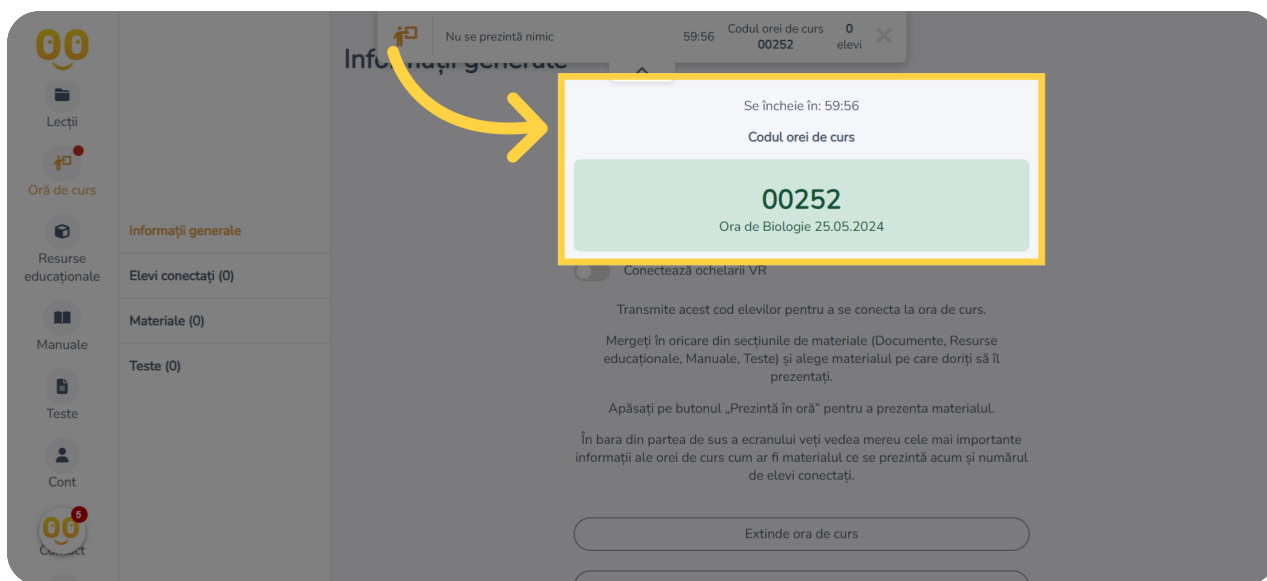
Nu se prezintă nimic 59:56 Codul orei de curs 00252 0 elevi

Informații generale

Lecții

Oră de curs

Resurse educaționale

Manuale

Teste

Cont

5

Contact

Informații generale

Elevi conectați (0)

Materiale (0)

Teste (0)

Se încheie în: 59:56

Codul orei de curs

00252

Ora de Biologie 25.05.2024

Conectează ochelarii VR

Transmite acest cod elevilor pentru a se conecta la ora de curs.

Mergeți în oricare din secțiunile de materiale (Documente, Resurse educaționale, Manuale, Teste) și alege materialul pe care doriți să îl prezentați.

Apăsați pe butonul „Prezintă în oră" pentru a prezenta materialul.

În bara din partea de sus a ecranului veți vedea mereu cele mai importante informații ale orei de curs cum ar fi materialul ce se prezintă acum și numărul de elevi conectați.

Extinde ora de curs